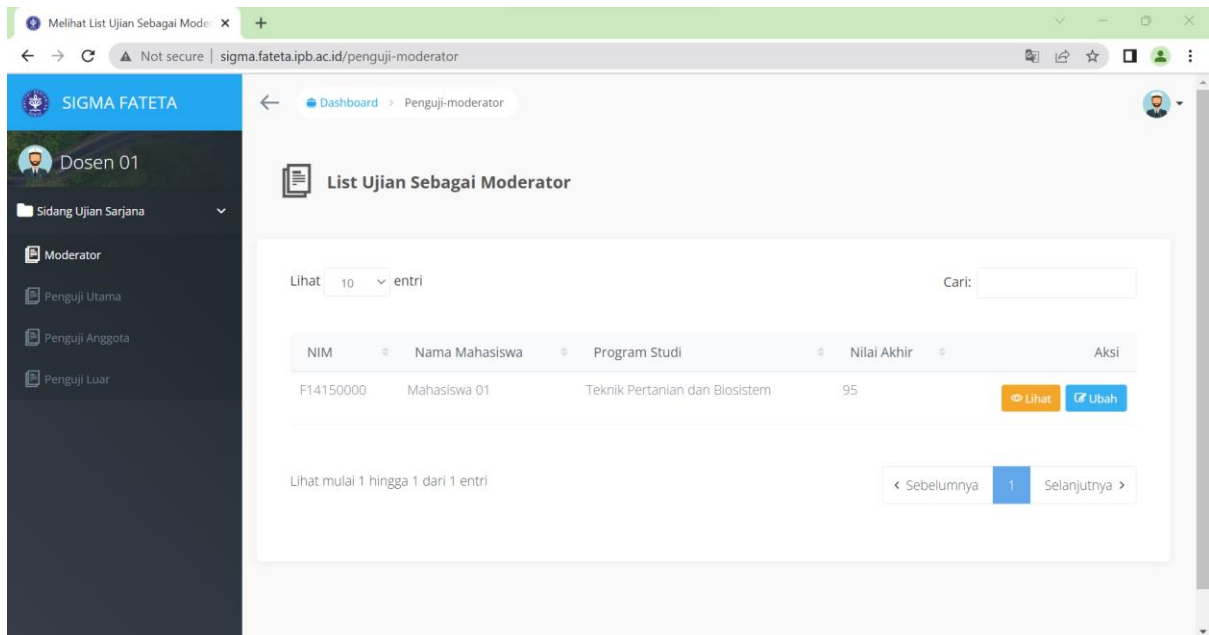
Melihat List Ujian Sebagai Moder ×

+

Not secure | sigma.fateta.ipb.ac.id/penguji-moderator

SIGMA FATETA

Dosen 01

Sidang Ujian Sarjana

Moderator

Penguji Utama

Penguji Anggota

Penguji Luar

Dashboard > Penguji-moderator

List Ujian Sebagai Moderator

Lihat 10 entri

Cari:

| NIM | Nama Mahasiswa | Program Studi | Nilai Akhir | Aksi |
|---|---|---|---|---|
| F14150000 | Mahasiswa 01 | Teknik Pertanian dan Biosistem | 95 | Lihat Ubah |

Lihat mulai 1 hingga 1 dari 1 entri

‹ Sebelumnya 1 Selanjutnya ›